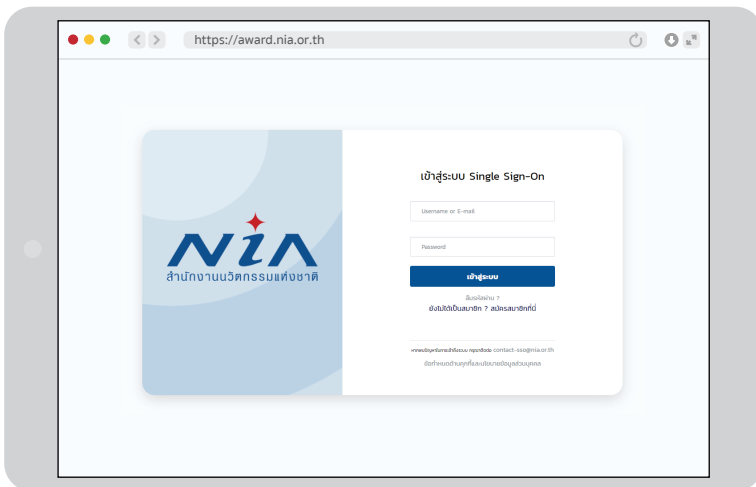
https://award.nia.or.th

NIA
สำนักงานนวัตกรรมแห่งชาติ

เข้าสู่ระบบ Single Sign-On

Username or E-mail

Password

เข้าสู่ระบบ

ลืมรหัสผ่าน ?
ยังไม่ได้เป็นสมาชิก ? สมัครสมาชิกที่นี่

*หากพบปัญหาในการเข้าใช้ระบบ กรุณาติดต่อ contact-sso@nia.or.th
ข้อกำหนดด้านคุกกี้และนโยบายข้อมูลส่วนบุคคล